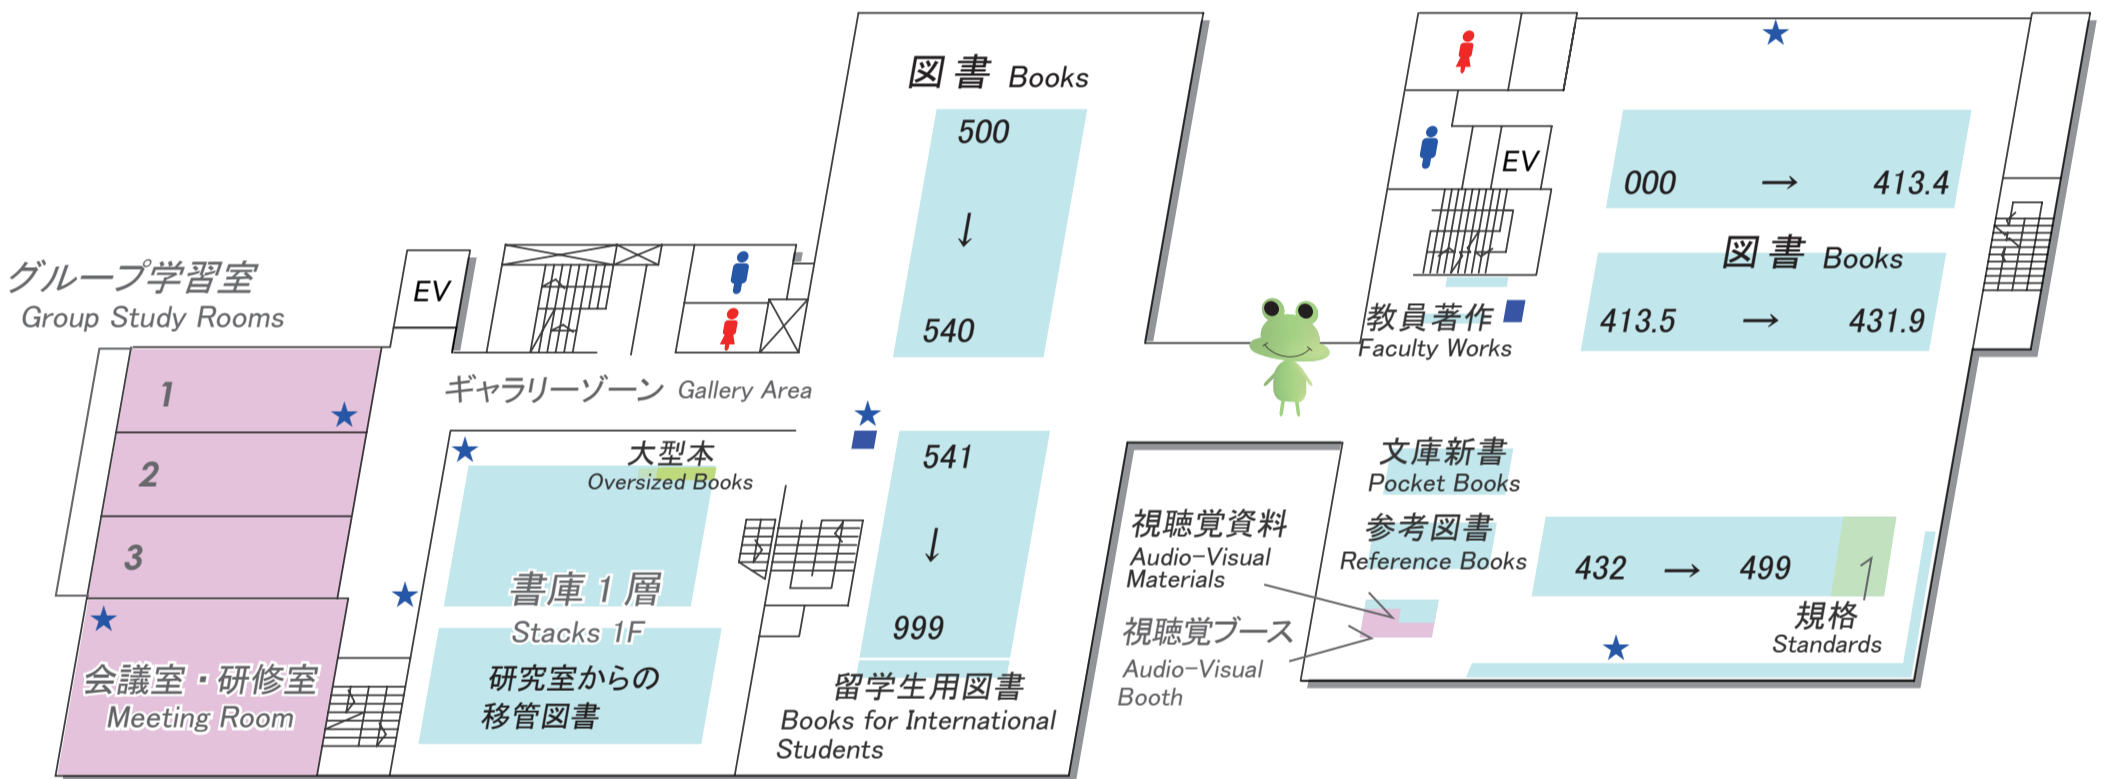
図書 Books
500
↓
540

000 → 413.4
図書 Books
413.5 → 431.9

EV

グループ学習室
Group Study Rooms

EV

1
2
3

ギャラリーゾーン Gallery Area

教員著作
Faculty Works

大型本
Oversized Books

書庫 1 層
Stacks 1F

研究室からの
移管図書

541
↓
999

留学生用図書
Books for International Students

会議室・研修室
Meeting Room

文庫新書
Pocket Books

視聴覚資料
Audio-Visual Materials

参考図書
Reference Books

432 → 499

規格
Standards

視聴覚ブース
Audio-Visual Booth